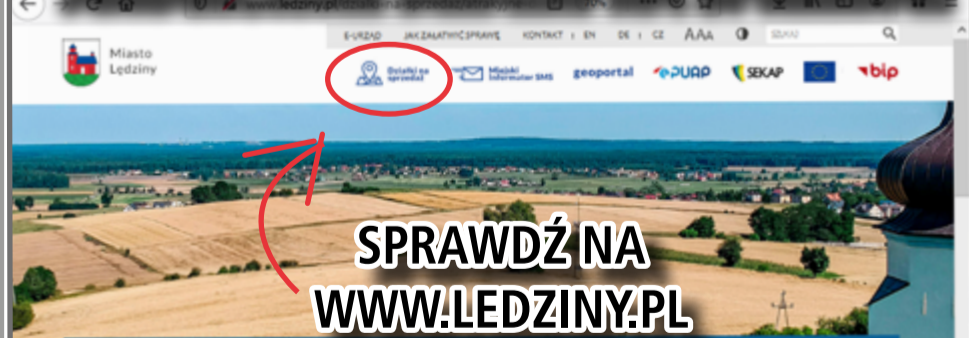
www.ledziny.pl/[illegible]

Miasto Lędziny

E-URZĄD | JAK ZAŁATWIĆ SPRAWĘ | KONTAKT | EN | DE | CZ | AAA | SZUKAJ

Działki na sprzedaż

Miejski Informator SMS

geoportal

ePUAP

SEKAP

bip

SPRAWDŹ NA WWW.LEDZINY.PL